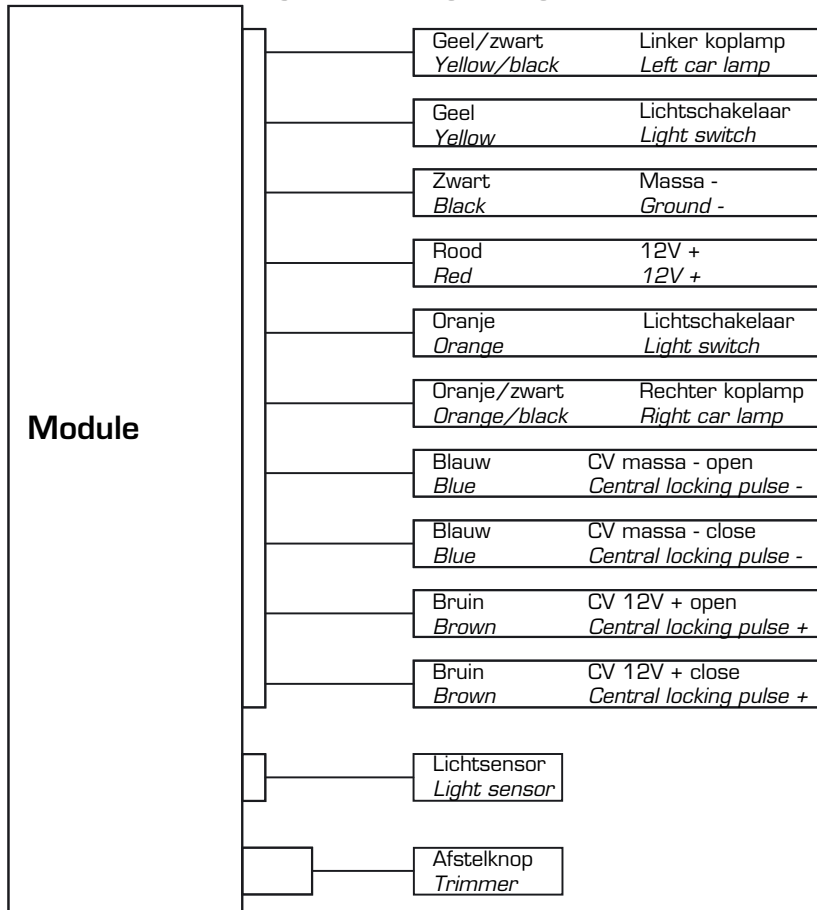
Module

Geel/zwart Linker koplamp
Yellow/black Left car lamp

Geel Lichtschakelaar
Yellow Light switch

Zwart Massa -
Black Ground -

Rood 12V +
Red 12V +

Oranje Lichtschakelaar
Orange Light switch

Oranje/zwart Rechter koplamp
Orange/black Right car lamp

Blauw CV massa - open
Blue Central locking pulse -

Blauw CV massa - close
Blue Central locking pulse -

Bruin CV 12V + open
Brown Central locking pulse +

Bruin CV 12V + close
Brown Central locking pulse +

Lichtsensor
Light sensor

Afstelknop
Trimmer